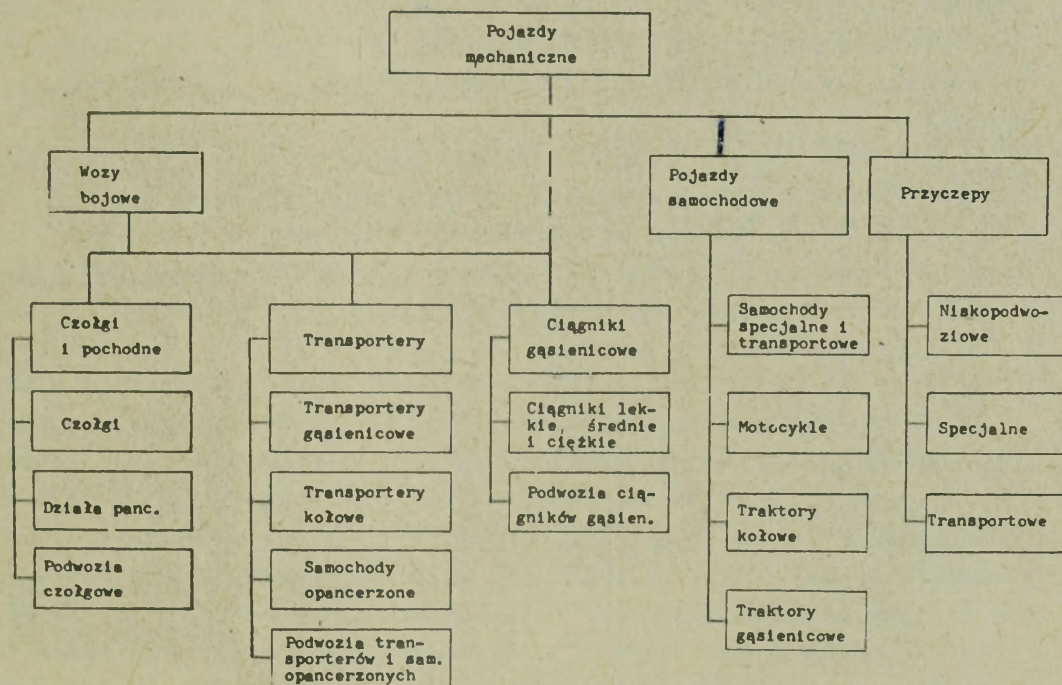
Pojazdy mechaniczne

Wozy bojowe

Pojazdy samochodowe

Przyczepy

Czołgi i pochodne

Czołgi

Działa panc.

Podwozia czołgowe

Transportery

Transportery gąsienicowe

Transportery kołowe

Samochody opancerzone

Podwozia transporterów i sam. opancerzonych

Ciągniki gąsienicowe

Ciągniki lekkie, średnie i ciężkie

Podwozia ciągników gąsien.

Samochody specjalne i transportowe

Motocykle

Traktory kołowe

Traktory gąsienicowe

Niskopodwoziowe

Specjalne

Transportowe